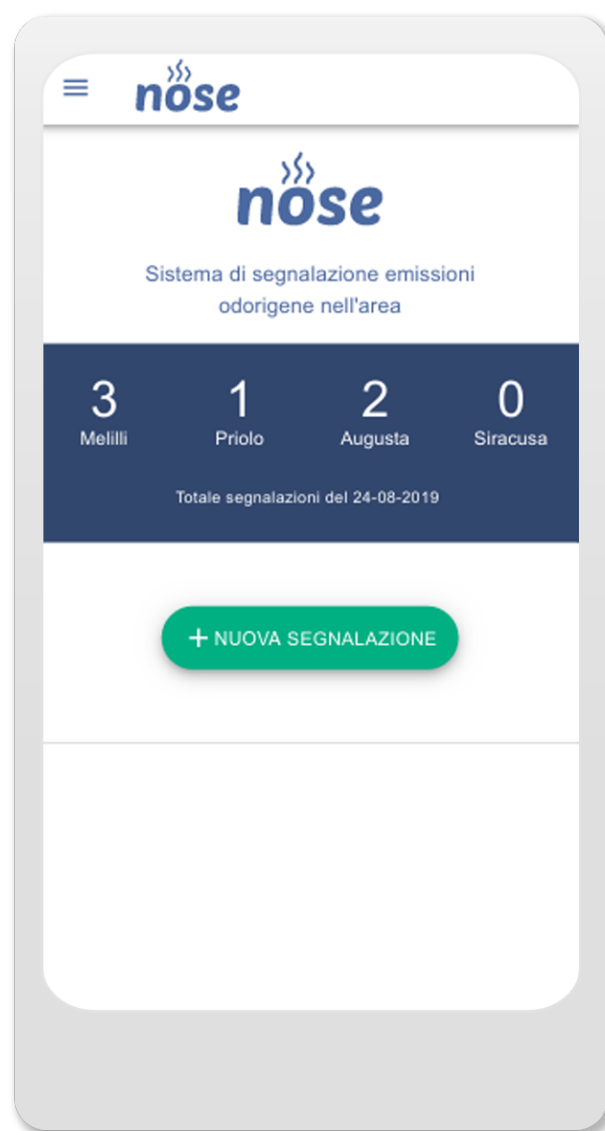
nose

nose

Sistema di segnalazione emissioni odorigene nell'area

| 3 | 1 | 2 | 0 |
|---|---|---|---|
| Melilli | Priolo | Augusta | Siracusa |

Totale segnalazioni del 24-08-2019

+ NUOVA SEGNALAZIONE